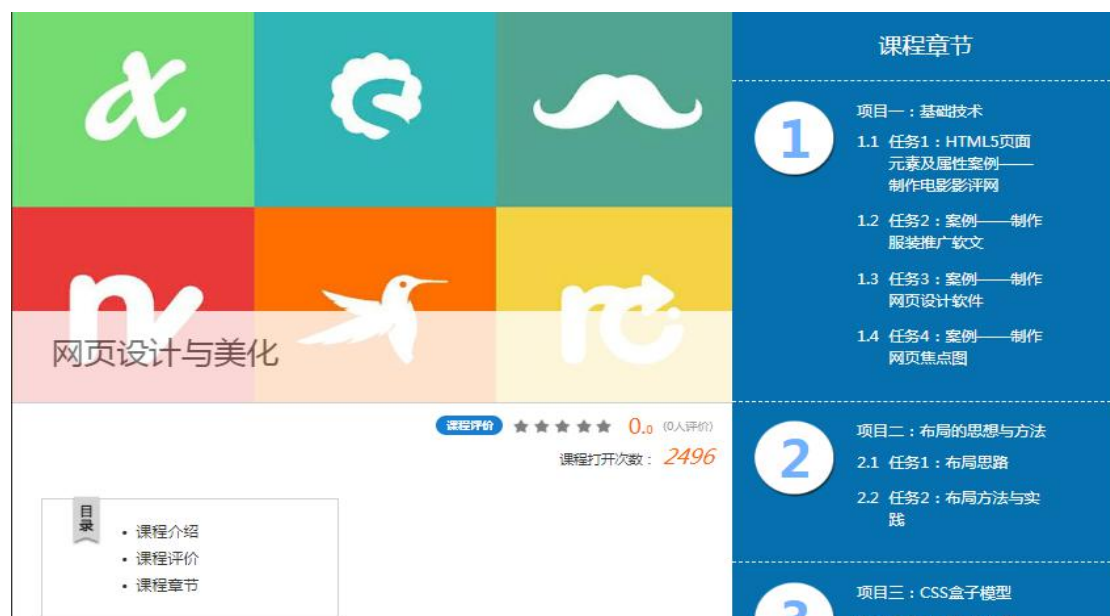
网页设计与美化

课程评价 0.0 (0人评价)

课程打开次数： 2496

目录

• 课程介绍
• 课程评价
• 课程章节

课程章节

1

项目一：基础技术

1.1 任务1：HTML5页面元素及属性案例——制作电影影评网

1.2 任务2：案例——制作服装推广软文

1.3 任务3：案例——制作网页设计软件

1.4 任务4：案例——制作网页焦点图

2

项目二：布局的思想与方法

2.1 任务1：布局思路

2.2 任务2：布局方法与实践

3

项目三：CSS盒子模型